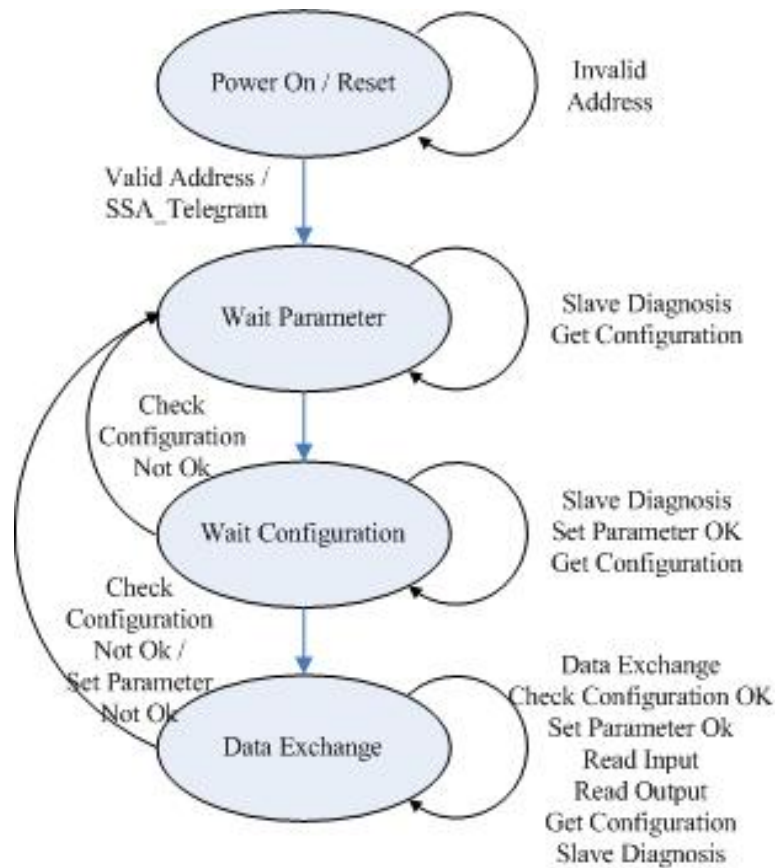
Power On / Reset

Invalid Address

Valid Address / SSA_Telegram

Wait Parameter

Slave Diagnosis
Get Configuration

Check Configuration Not Ok

Wait Configuration

Slave Diagnosis
Set Parameter OK
Get Configuration

Check Configuration Not Ok / Set Parameter Not Ok

Data Exchange

Data Exchange
Check Configuration OK
Set Parameter Ok
Read Input
Read Output
Get Configuration
Slave Diagnosis